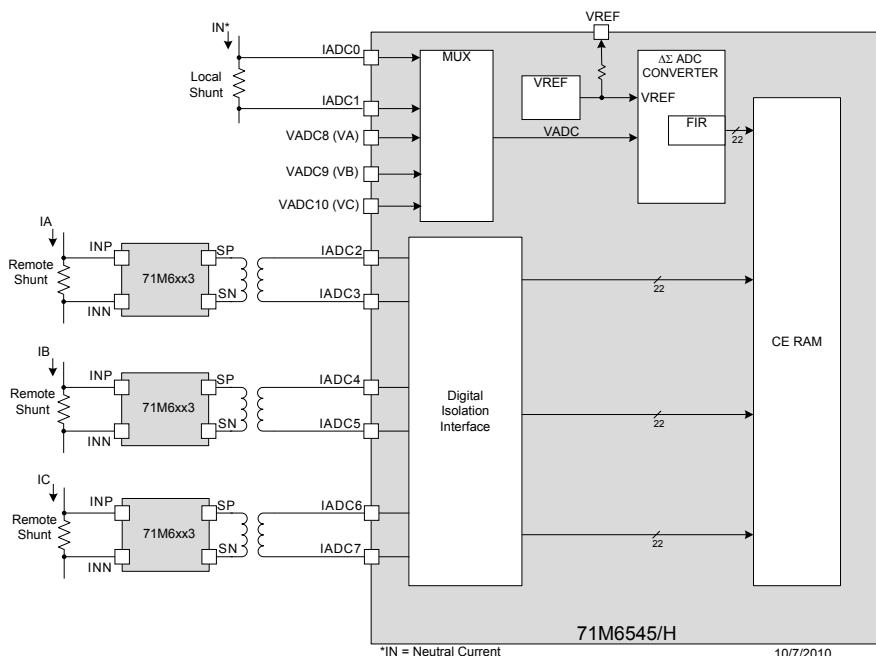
IN*

Local Shunt

IADC0

IADC1

VADC8 (VA)

VADC9 (VB)

VADC10 (VC)

MUX

VREF

VREF

$\Delta\Sigma$ ADC CONVERTER

VREF

FIR

VADC

22

IA

Remote Shunt

INP

71M6xx3

SP

SN

INN

IADC2

IADC3

22

IB

Remote Shunt

INP

71M6xx3

SP

SN

INN

IADC4

IADC5

Digital Isolation Interface

22

CE RAM

IC

Remote Shunt

INP

71M6xx3

SP

SN

INN

IADC6

IADC7

22

71M6545/H

*IN = Neutral Current

10/7/2010